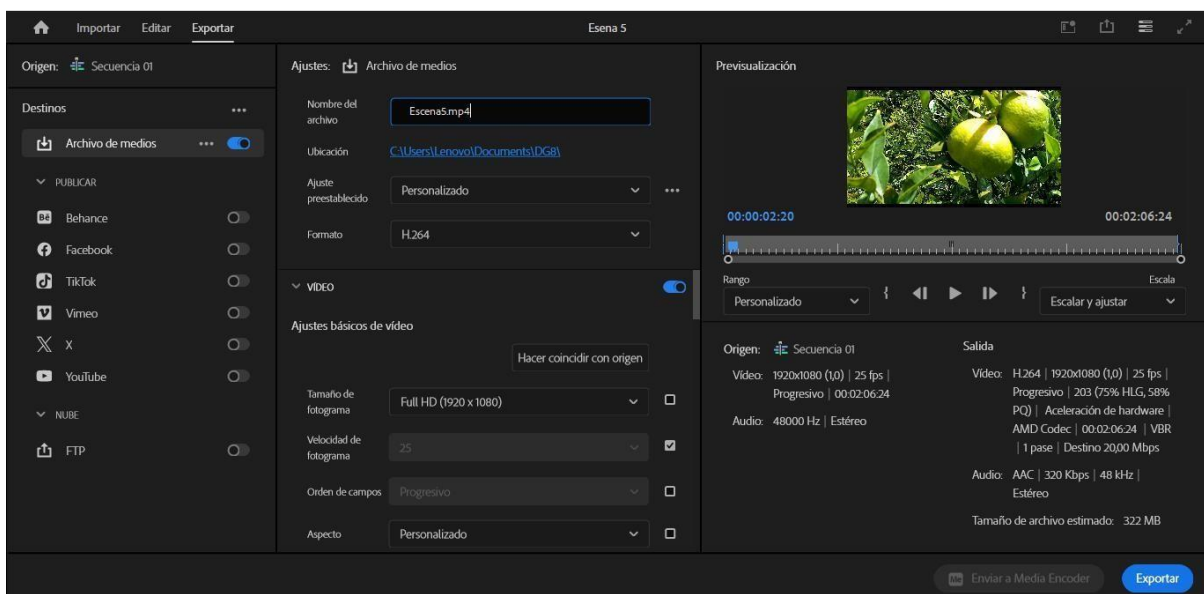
Importar Editar Exportar

Esena 5

Origen: Secuencia 01

Destinos ...

Archivo de medios ...

PUBLICAR

Behance

Facebook

TikTok

Vimeo

X

YouTube

NUBE

FTP

Ajustes: Archivo de medios

Nombre del archivo Escena5.mp4

Ubicación C:\Users\Lenovo\Documents\DG8\

Ajuste preestablecido Personalizado ...

Formato H.264

VÍDEO

Ajustes básicos de vídeo

Hacer coincidir con origen

Tamaño de fotograma Full HD (1920 x 1080)

Velocidad de fotograma 25

Orden de campos Progresivo

Aspecto Personalizado

Previsualización

00:00:02:20

00:02:06:24

Rango

Escala

Personalizado

Escalar y ajustar

Origen: Secuencia 01

Vídeo: 1920x1080 (1,0) | 25 fps | Progresivo | 00:02:06:24

Audio: 48000 Hz | Estéreo

Salida

Vídeo: H.264 | 1920x1080 (1,0) | 25 fps | Progresivo | 203 (75% HLG, 58% PQ) | Aceleración de hardware | AMD Codec | 00:02:06:24 | VBR | 1 pase | Destino 20,00 Mbps

Audio: AAC | 320 Kbps | 48 kHz | Estéreo

Tamaño de archivo estimado: 322 MB

Enviar a Media Encoder

Exportar